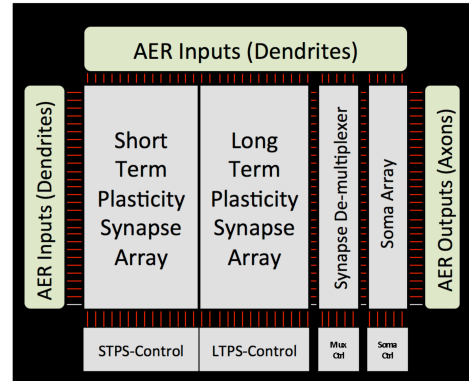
AER Inputs (Dendrites)

AER Inputs (Dendrites)

Short Term Plasticity Synapse Array

Long Term Plasticity Synapse Array

Synapse De-multiplexer

Soma Array

AER Outputs (Axons)

STPS-Control

LTPS-Control

Mux Ctrl

Soma Ctrl